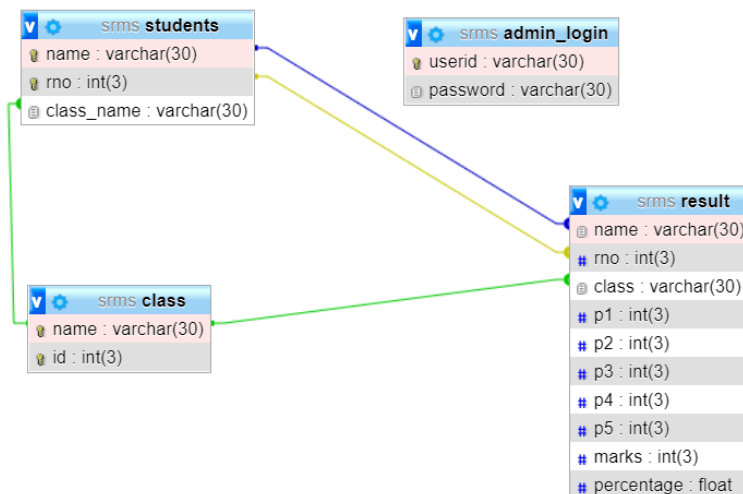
srms students
name : varchar(30)
rno : int(3)
class_name : varchar(30)

srms admin_login
userid : varchar(30)
password : varchar(30)

srms class
name : varchar(30)
id : int(3)

srms result
name : varchar(30)
rno : int(3)
class : varchar(30)
p1 : int(3)
p2 : int(3)
p3 : int(3)
p4 : int(3)
p5 : int(3)
marks : int(3)
percentage : float